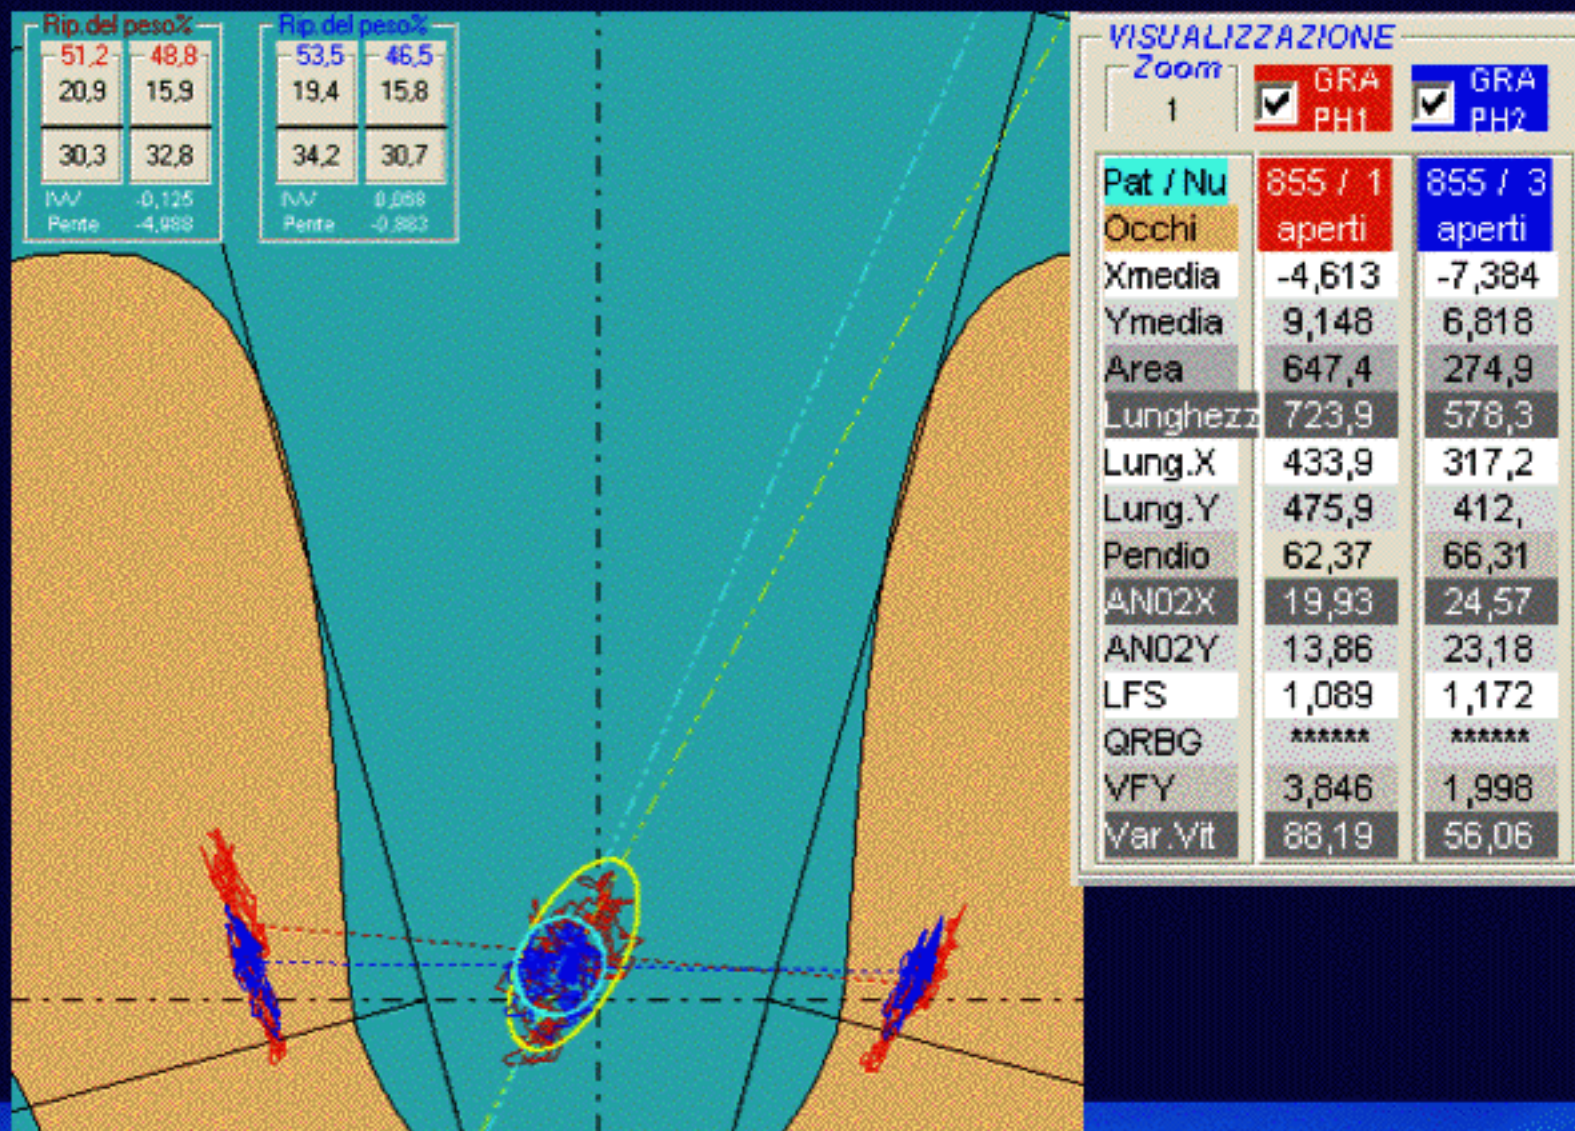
Rip.del peso%
51,2 48,8
20,9 15,9
30,3 32,8
IVV -0,125
Pente -4,988

Rip.del peso%
53,5 46,5
19,4 15,8
34,2 30,7
IVV 0,058
Pente -0,883

VISUALIZZAZIONE
Zoom
1
GRAPH1
GRAPH2

| Pat / Nu | 855 / 1 | 855 / 3 |
|---|---|---|
| Occhi | aperti | aperti |
| Xmedia | -4,613 | -7,384 |
| Ymedia | 9,148 | 6,818 |
| Area | 647,4 | 274,9 |
| Lunghezz | 723,9 | 578,3 |
| Lung.X | 433,9 | 317,2 |
| Lung.Y | 475,9 | 412, |
| Pendio | 62,37 | 66,31 |
| AN02X | 19,93 | 24,57 |
| AN02Y | 13,86 | 23,18 |
| LFS | 1,089 | 1,172 |
| QRBG | ****** | ****** |
| VFY | 3,846 | 1,998 |
| Var.Vit | 88,19 | 56,06 |